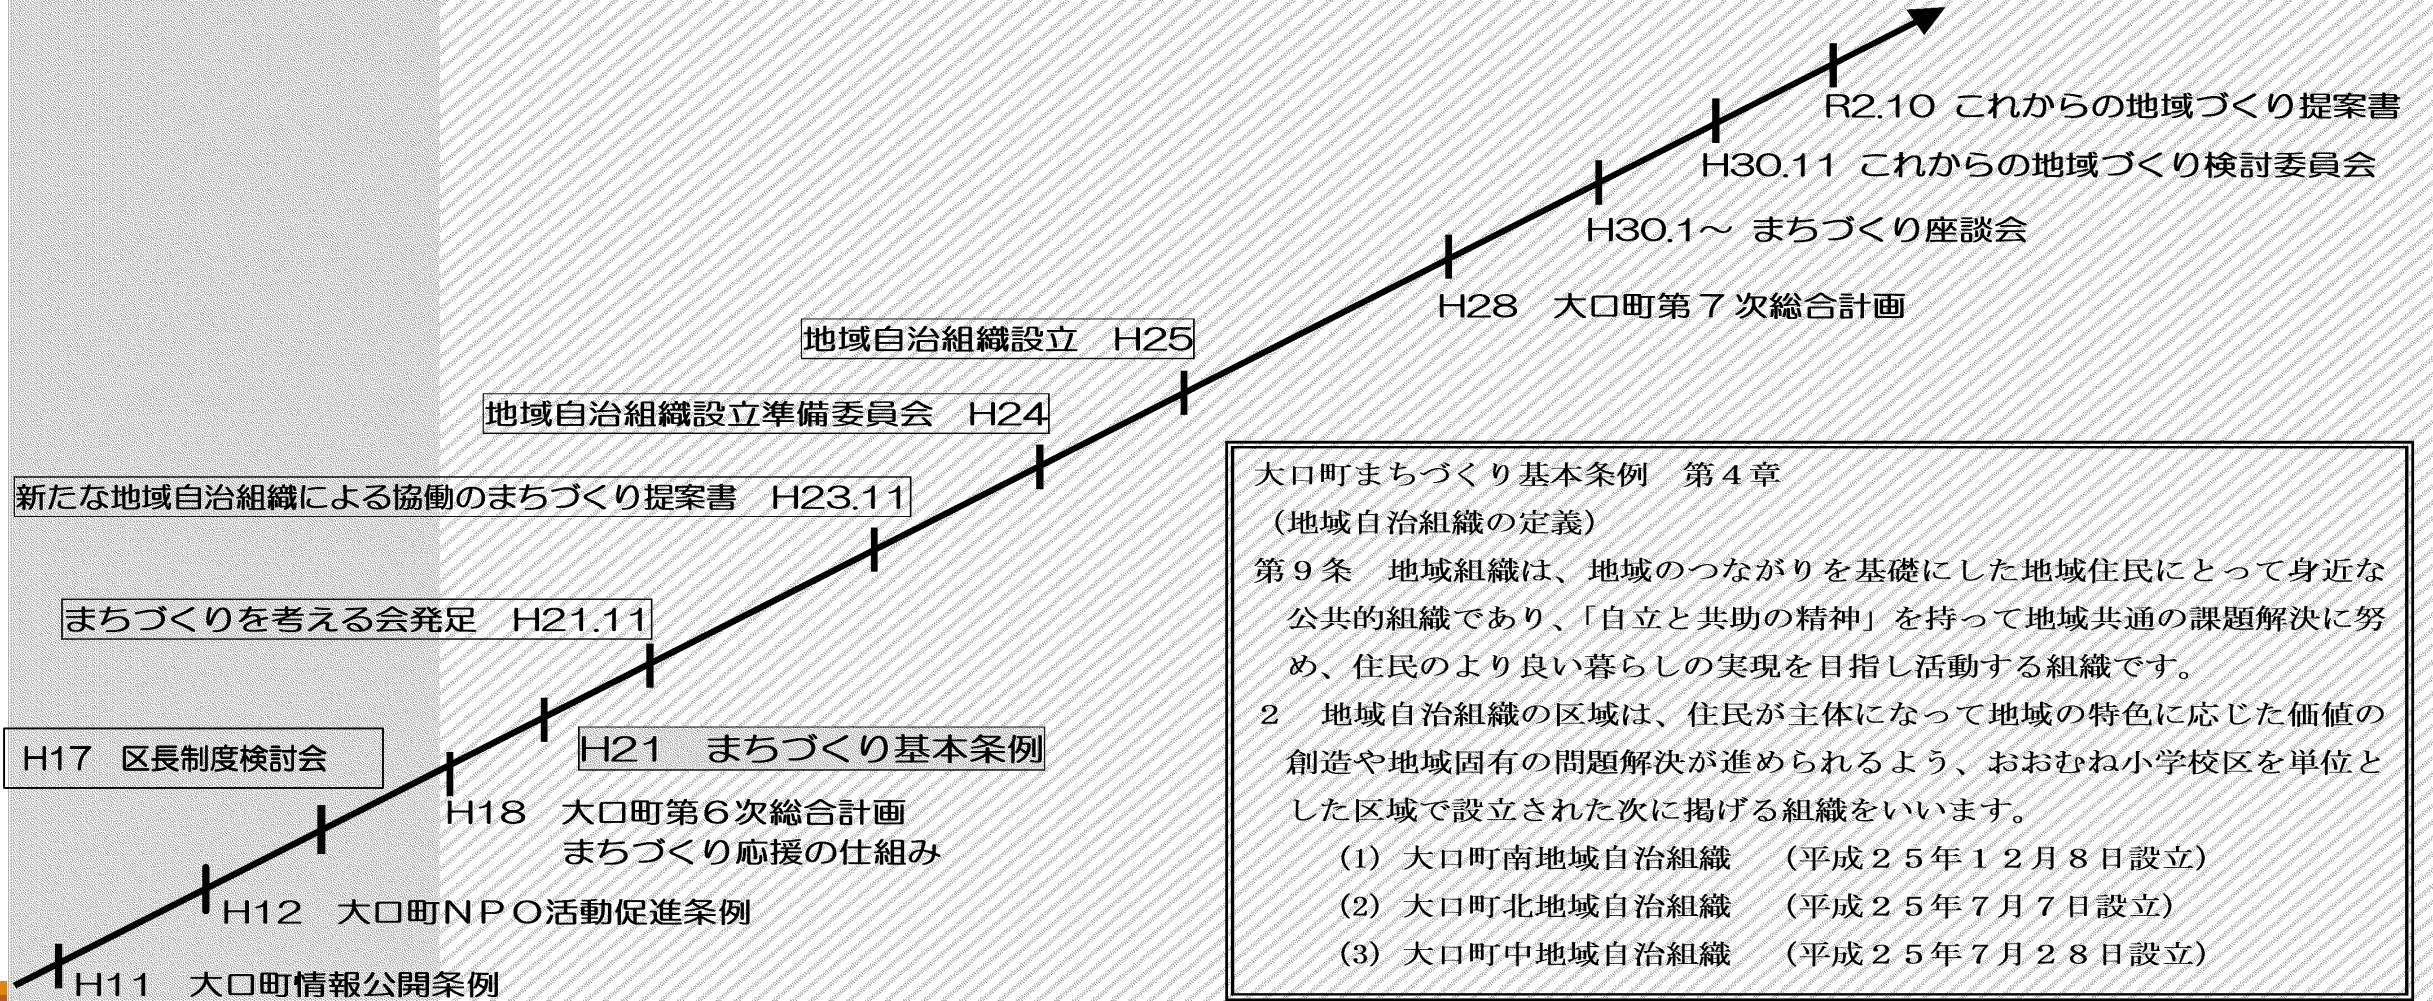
R2.10 これからの地域づくり提案書

H30.11 これからの地域づくり検討委員会

H30.1～ まちづくり座談会

H28 大口町第７次総合計画

地域自治組織設立 H25

地域自治組織設立準備委員会 H24

新たな地域自治組織による協働のまちづくり提案書 H23.11

まちづくりを考える会発足 H21.11

H21 まちづくり基本条例

H17 区長制度検討会

H18 大口町第６次総合計画
まちづくり応援の仕組み

H12 大口町ＮＰＯ活動促進条例

H11 大口町情報公開条例

大口町まちづくり基本条例 第４章
（地域自治組織の定義）
第９条 地域組織は、地域のつながりを基礎にした地域住民にとって身近な公共的組織であり、「自立と共助の精神」を持って地域共通の課題解決に努め、住民のより良い暮らしの実現を目指し活動する組織です。
２ 地域自治組織の区域は、住民が主体になって地域の特色に応じた価値の創造や地域固有の問題解決が進められるよう、おおむね小学校区を単位とした区域で設立された次に掲げる組織をいいます。
(1) 大口町南地域自治組織 （平成２５年１２月８日設立）
(2) 大口町北地域自治組織 （平成２５年７月７日設立）
(3) 大口町中地域自治組織 （平成２５年７月２８日設立）